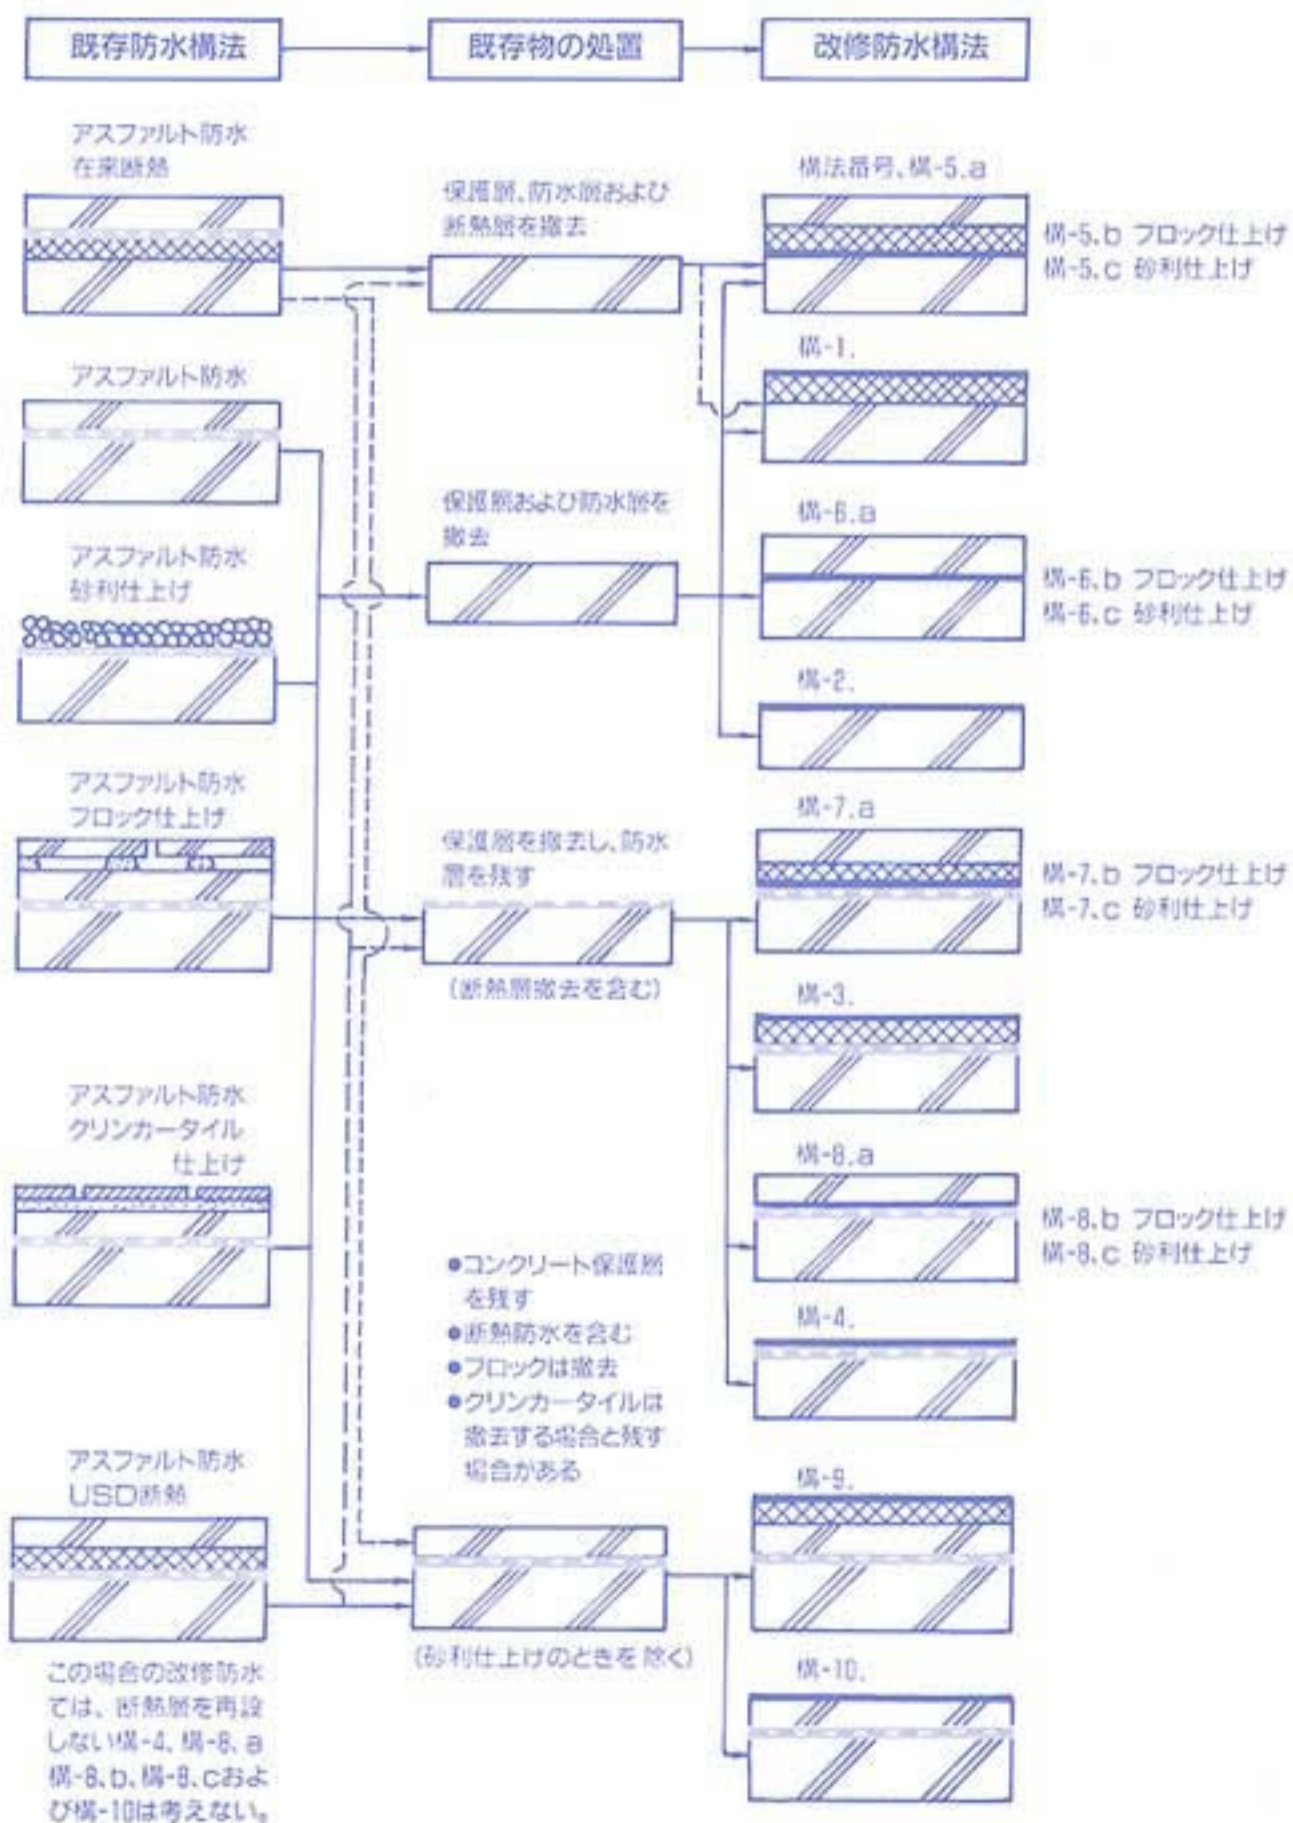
既存防水構法

既存物の処置

改修防水構法

アスファルト防水
在来断熱

保護層、防水層および断熱層を撤去

構法番号、構-5.a

構-5.b ブロック仕上げ
構-5.c 砂利仕上げ

構-1.

アスファルト防水

保護層および防水層を撤去

構-6.a

構-6.b ブロック仕上げ
構-6.c 砂利仕上げ

アスファルト防水
砂利仕上げ

構-2.

アスファルト防水
ブロック仕上げ

保護層を撤去し、防水層を残す

構-7.a

構-7.b ブロック仕上げ
構-7.c 砂利仕上げ

(断熱層撤去を含む)

構-3.

アスファルト防水
クリンカータイル
仕上げ

構-8.a

構-8.b ブロック仕上げ
構-8.c 砂利仕上げ

●コンクリート保護層を残す
●断熱防水を含む
●ブロックは撤去
●クリンカータイルは撤去する場合と残す場合がある

構-4.

アスファルト防水
USD断熱

構-9.

(砂利仕上げのときを除く)

構-10.

この場合の改修防水では、断熱層を再設しない構-4、構-8、a 構-8、b、構-8、cおよび構-10は考えない。